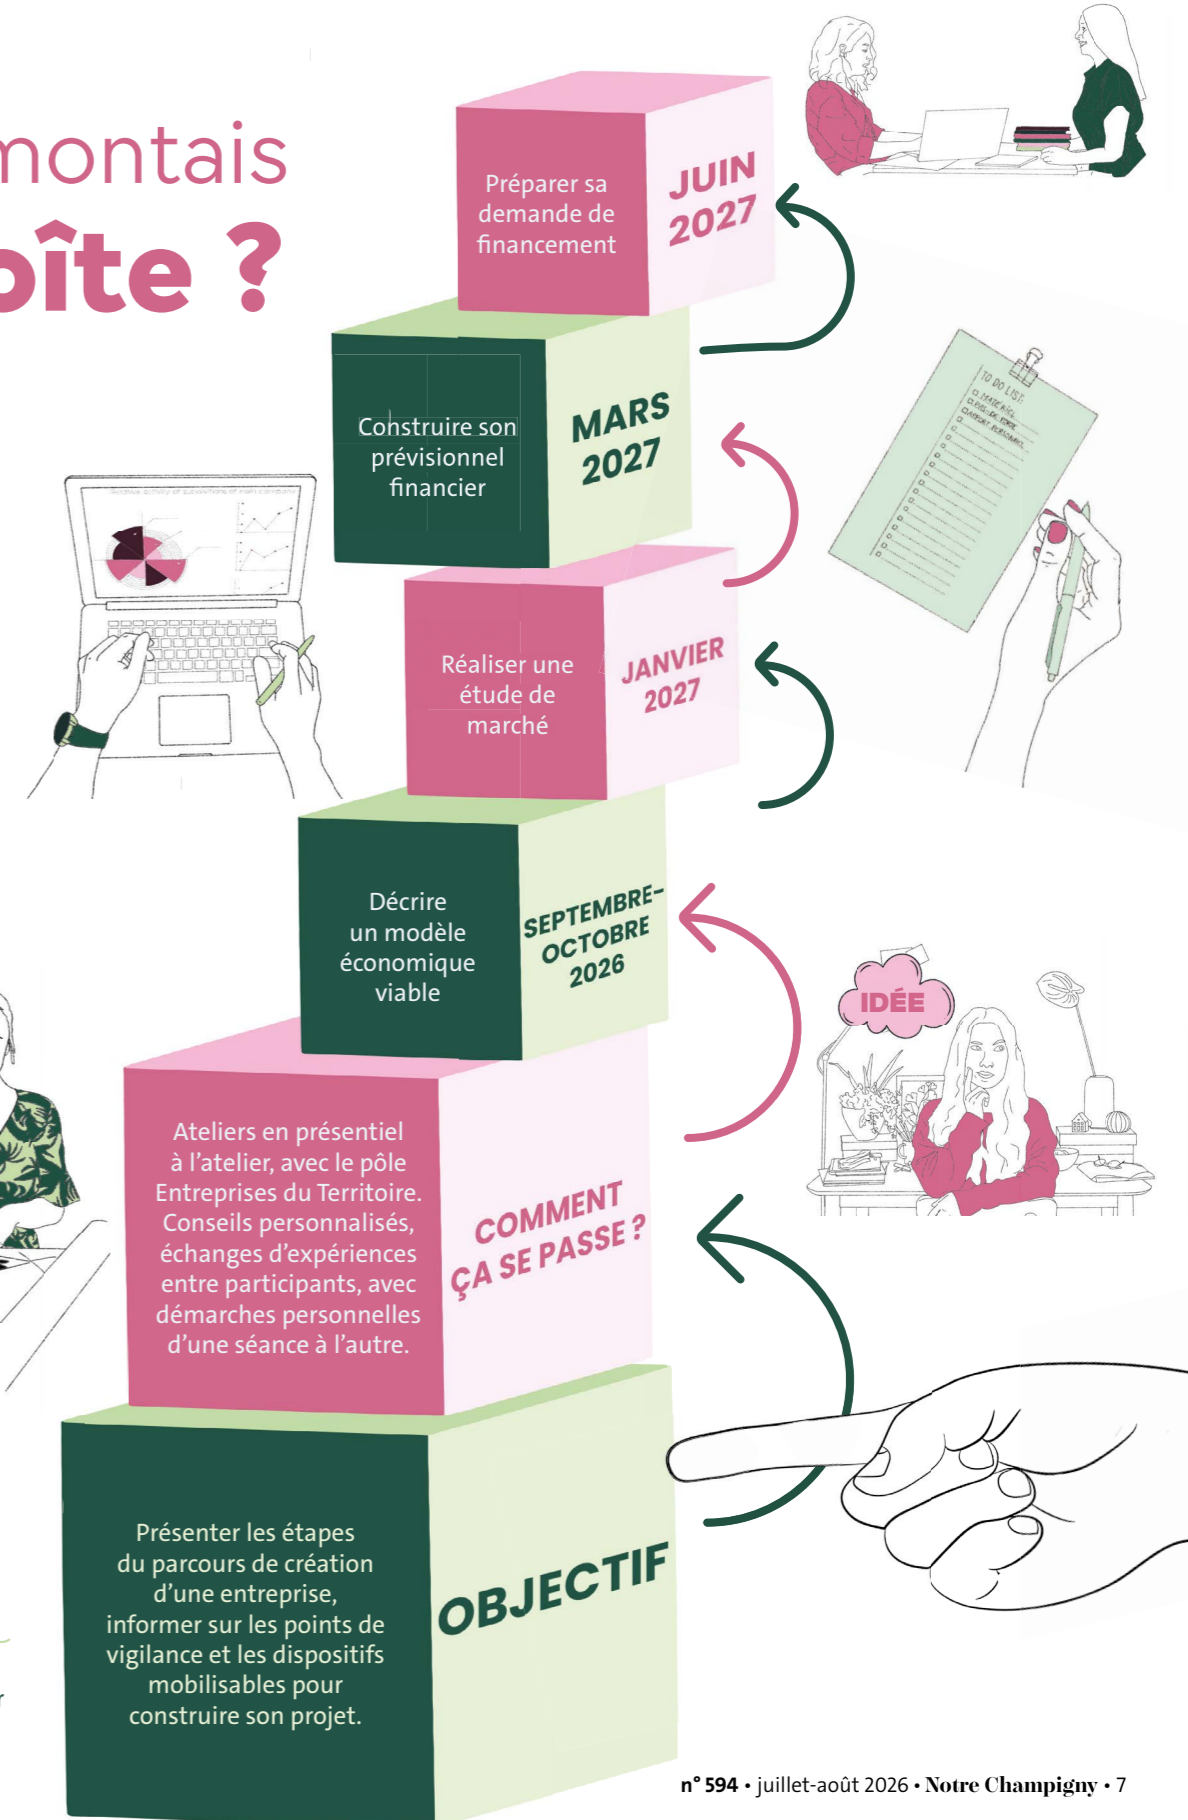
montais
oîte ?

Préparer sa demande de financement

JUIN 2027

Construire son prévisionnel financier

MARS 2027

Réaliser une étude de marché

JANVIER 2027

Décrire un modèle économique viable

SEPTEMBRE-OCTOBRE 2026

IDÉE

Ateliers en présentiel à l'atelier, avec le pôle Entreprises du Territoire. Conseils personnalisés, échanges d'expériences entre participants, avec démarches personnelles d'une séance à l'autre.

COMMENT ÇA SE PASSE ?

Présenter les étapes du parcours de création d'une entreprise, informer sur les points de vigilance et les dispositifs mobilisables pour construire son projet.

OBJECTIF

TO DO LIST

n° 594 • juillet-août 2026 • Notre Champigny • 7